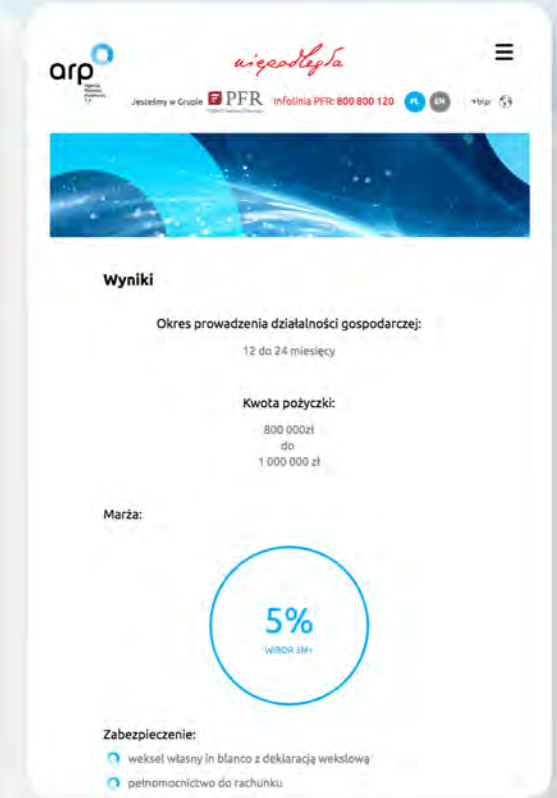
arp

niepodległa

Jesteśmy w Grupie PFR Infolinia PFR: 800 800 120 PL EN bip

Wyniki

Okres prowadzenia działalności gospodarczej:

12 do 24 miesięcy

Kwota pożyczki:

800 000zł
do
1 000 000 zł

Marża:

5%
WIBOR 3M+

Zabezpieczenie:

weksel własny in blanco z deklaracją wekslową

pełnomocnictwo do rachunku